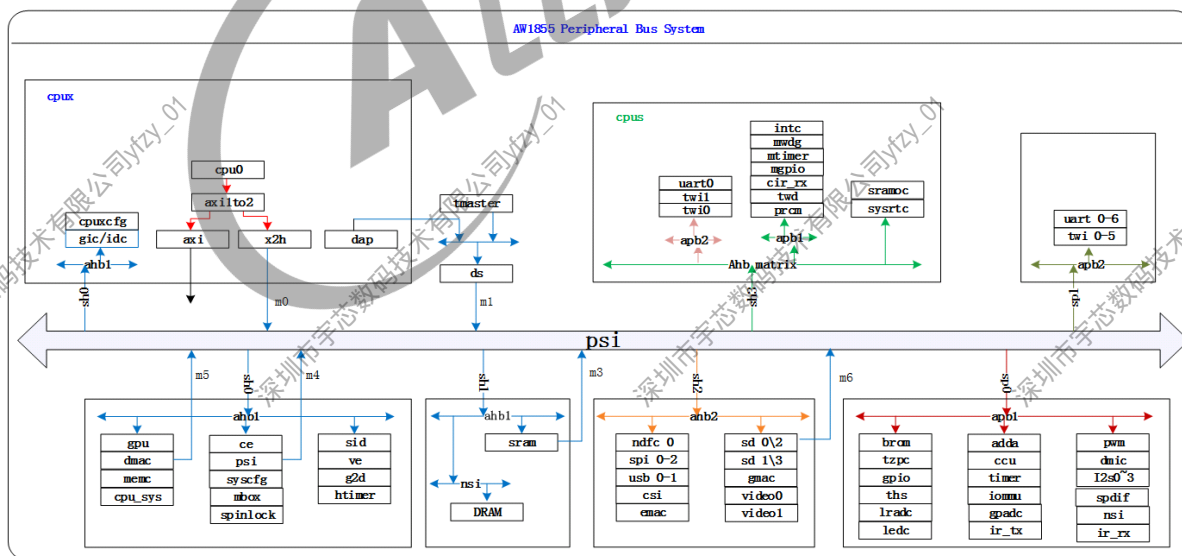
AW1855 Peripheral Bus System

cpux

cpu0

axi1to2

axi

x2h

dap

cpuxcfg

gic/idc

ahb1

tmaster

ds

s0

m0

m1

cpus

intc

mwdg

mtimer

mgpio

cir_rx

twd

prcm

uart0

twi1

twi0

apb2

apb1

sramoc

sysrtc

Ahb matrix

s3

uart 0-6

twi 0-5

apb2

s1

psi

m5

s0

m4

s1

m3

s2

m6

s0

ahb1

gpu

dmac

memc

cpu_sys

ce

psi

syscfg

mbox

spinlock

sid

ve

g2d

htimer

ahb1

sram

nsi

DRAM

ahb2

ndfc 0

spi 0-2

usb 0-1

csi

emac

sd 0\2

sd 1\3

gmac

video0

video1

apb1

brom

tzpc

gpio

ths

lradc

ledc

adda

ccu

timer

iommu

gpadc

ir_tx

pwm

dmic

I2s0~3

spdif

nsi

ir_rx

深圳市宇芯数码技术有限公司yfzy_01